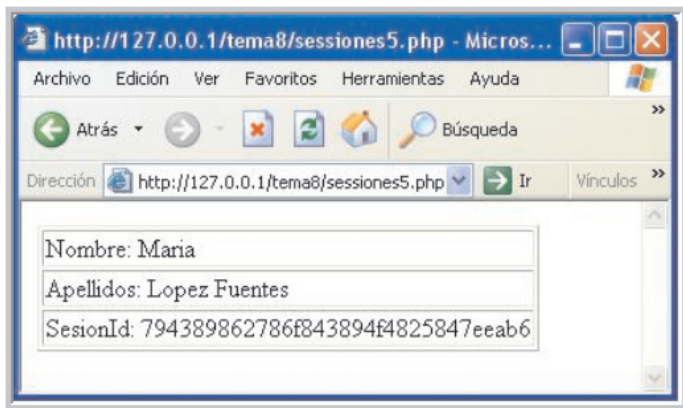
http://127.0.0.1/tema8/sessiones5.php - Micros...

Archivo Edición Ver Favoritos Herramientas Ayuda

Atrás Búsqueda

Dirección http://127.0.0.1/tema8/sessiones5.php Ir Vínculos

| Nombre: Maria |
|---|
| Apellidos: Lopez Fuentes |
| SesionId: 794389862786f843894f4825847eeab6 |